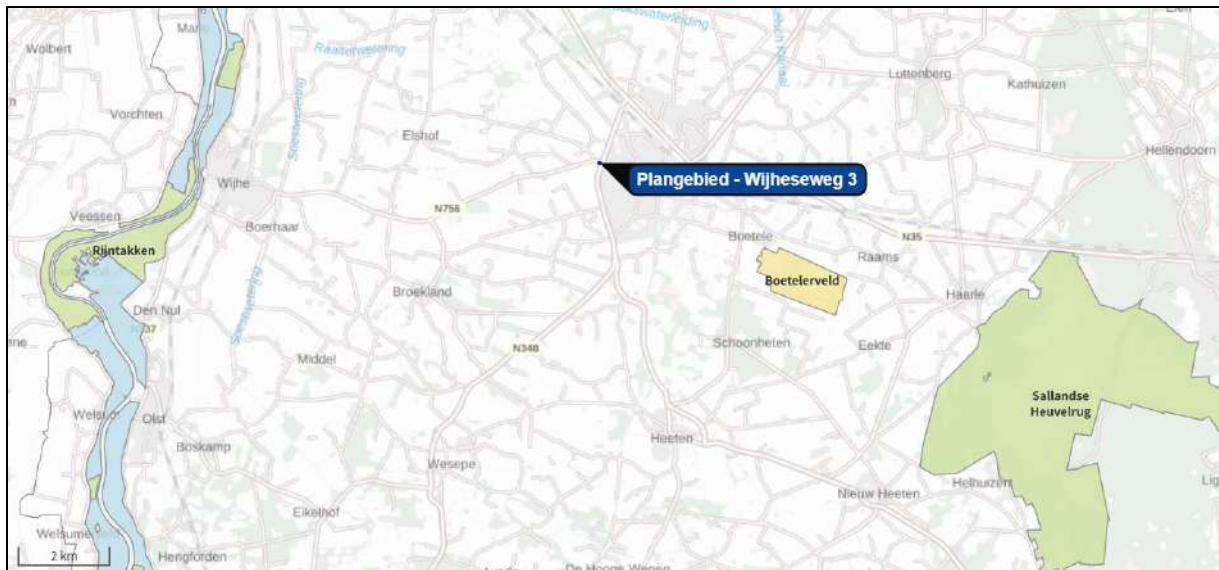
Mar
Wolbert
Raalterwetering
Vorchten
Elshof
Luttenberg
Kathuizen
Hellendoorn
Wijhe
Plangebied - Wijheseweg 3
Veessen
Boerhaar
N756
Boetele
N35
Rijntakken
Raams
Boetelerveld
Broekland
Haarle
Den Nul
N337
Schoonheten
Eekte
Middel
N348
Welsum
Olst
Sallandse Heuvelrug
Boskamp
Heeten
Wesepe
Nieuw Heeten
Helhuizen
Lig
Eikelhof
Welsum
2 km
Hengforden
De Hooge Wegen